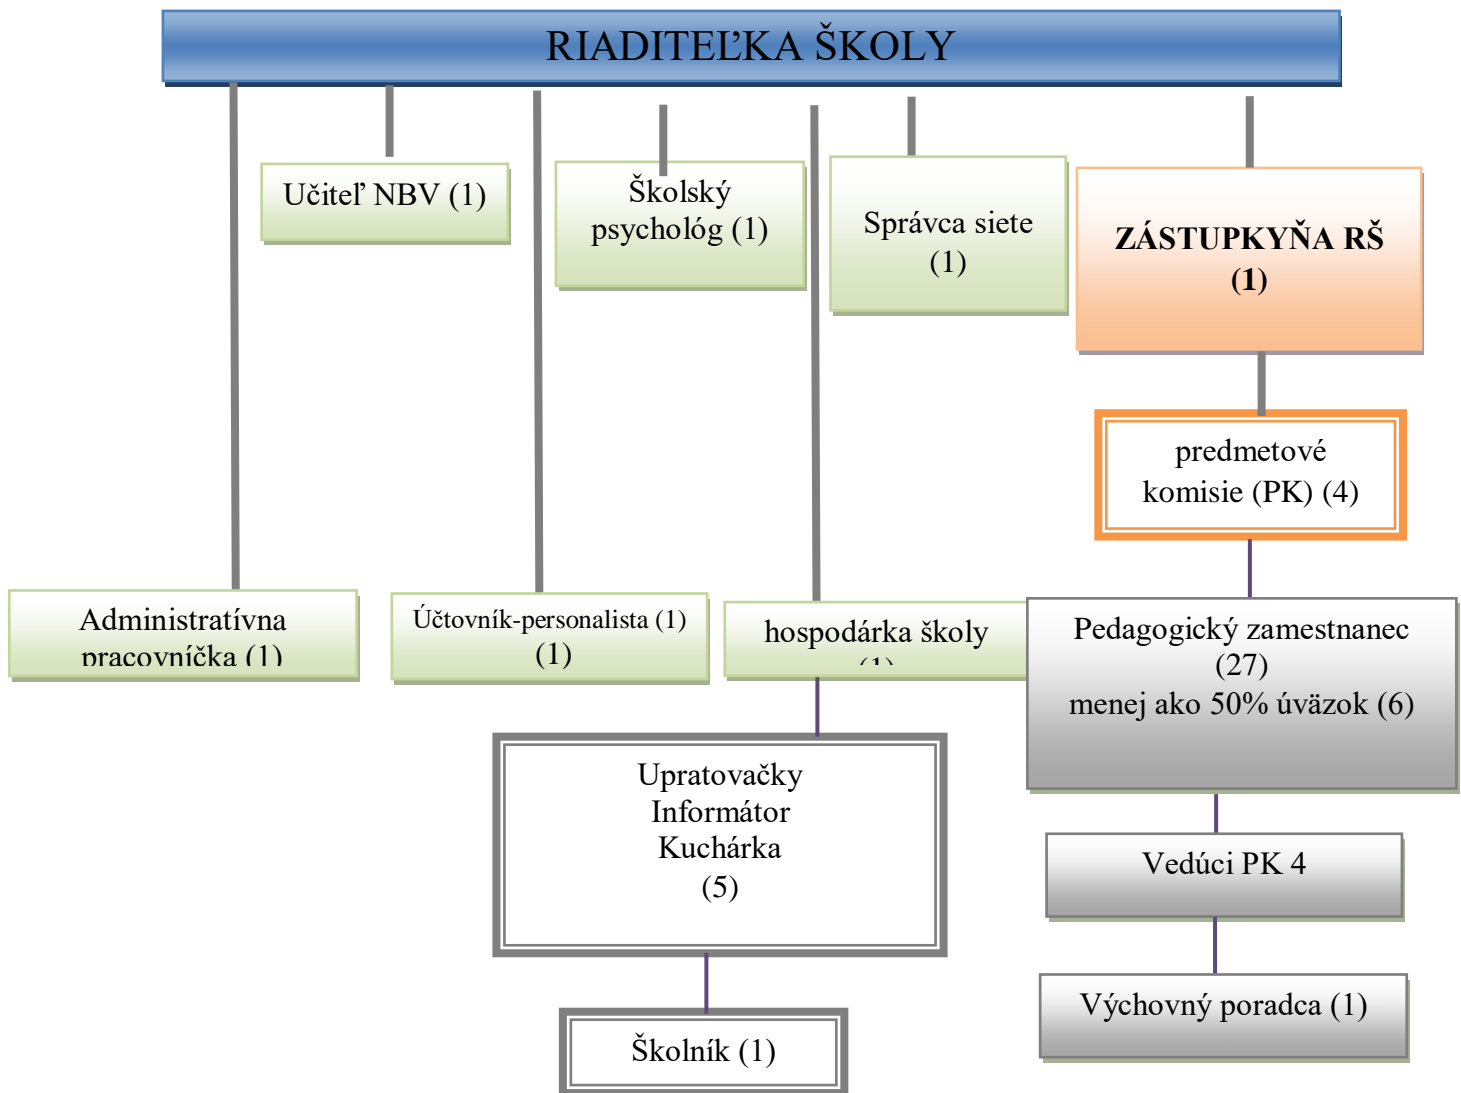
RIADITEĽKA ŠKOLY

Učiteľ NBV (1)

Školský psychológ (1)

Správca siete (1)

ZÁSTUPKYŇA RŠ (1)

predmetové komisie (PK) (4)

Administratívna pracovníčka (1)

Účtovník-personalista (1) (1)

hospodárka školy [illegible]

Pedagogický zamestnanec (27) menej ako 50% úväzok (6)

Upratovačky Informátor Kuchárka (5)

Vedúci PK 4

Výchovný poradca (1)

Školník (1)